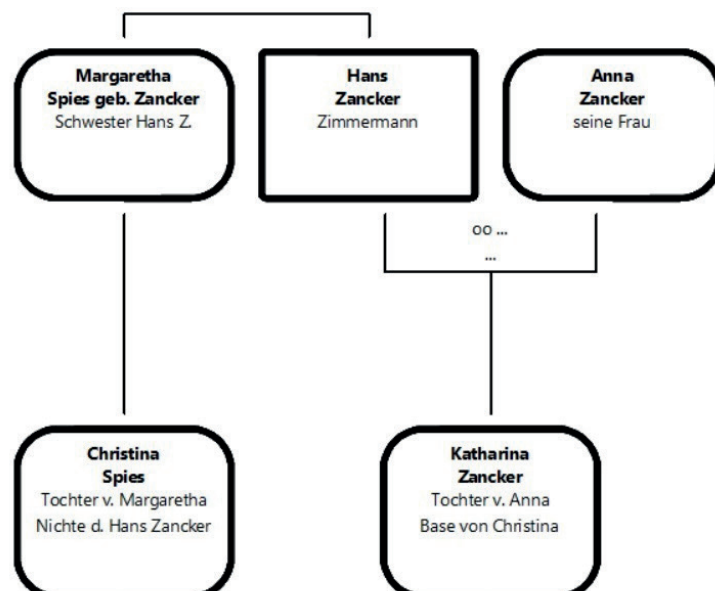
**Margaretha Spies geb. Zancker**
Schwester Hans Z.

**Hans Zancker**
Zimmermann

**Anna Zancker**
seine Frau

oo ...
...

**Christina Spies**
Tochter v. Margaretha
Nichte d. Hans Zancker

**Katharina Zancker**
Tochter v. Anna
Base von Christina